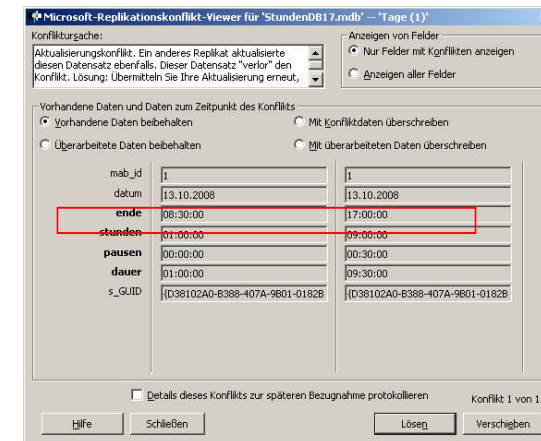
Microsoft-Replikationskonflikt-Viewer für 'StundenDB17.mdb' -- 'Tage (1)'

Konfliktursache:

Aktualisierungskonflikt. Ein anderes Replikat aktualisierte diesen Datensatz ebenfalls. Dieser Datensatz "verlor" den Konflikt. Lösung: Übermitteln Sie Ihre Aktualisierung erneut,

Anzeigen von Felder

Nur Felder mit Konflikten anzeigen

Anzeigen aller Felder

Vorhandene Daten und Daten zum Zeitpunkt des Konflikts

Vorhandene Daten beibehalten

Mit Konfliktdaten überschreiben

Überarbeitete Daten beibehalten

Mit überarbeiteten Daten überschreiben

| | | |
|---|---|---|
| mab_id | 1 | 1 |
| datum | 13.10.2008 | 13.10.2008 |
| ende | 08:30:00 | 17:00:00 |
| stunden | 01:00:00 | 09:00:00 |
| pausen | 00:00:00 | 00:30:00 |
| dauer | 01:00:00 | 09:30:00 |
| s_GUID | {D38102A0-B388-407A-9B01-0182B | {D38102A0-B388-407A-9B01-0182B |

Details dieses Konflikts zur späteren Bezugnahme protokollieren

Konflikt 1 von 1

Hilfe

Schließen

Lösen

Verschieben